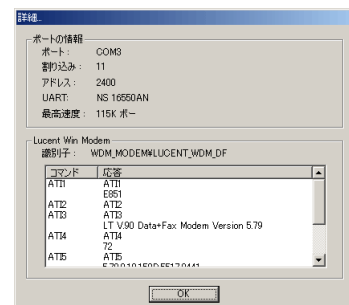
詳細

ポートの情報
ポート: COM3
割り込み: 11
アドレス: 2400
UART: NS 16550AN
最高速度: 115K ボー

Lucent Win Modem
識別子: WDM_MODEM¥LUCENT_WDM_DF

| コマンド | 応答 |
|---|---|
| ATI1 | ATI1 |
| | E851 |
| ATI2 | ATI2 |
| ATI3 | ATI3 |
| | LT V.90 Data+Fax Modem Version 5.79 |
| ATI4 | ATI4 |
| | 72 |
| ATI5 | ATI5 |
| | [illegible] |

OK